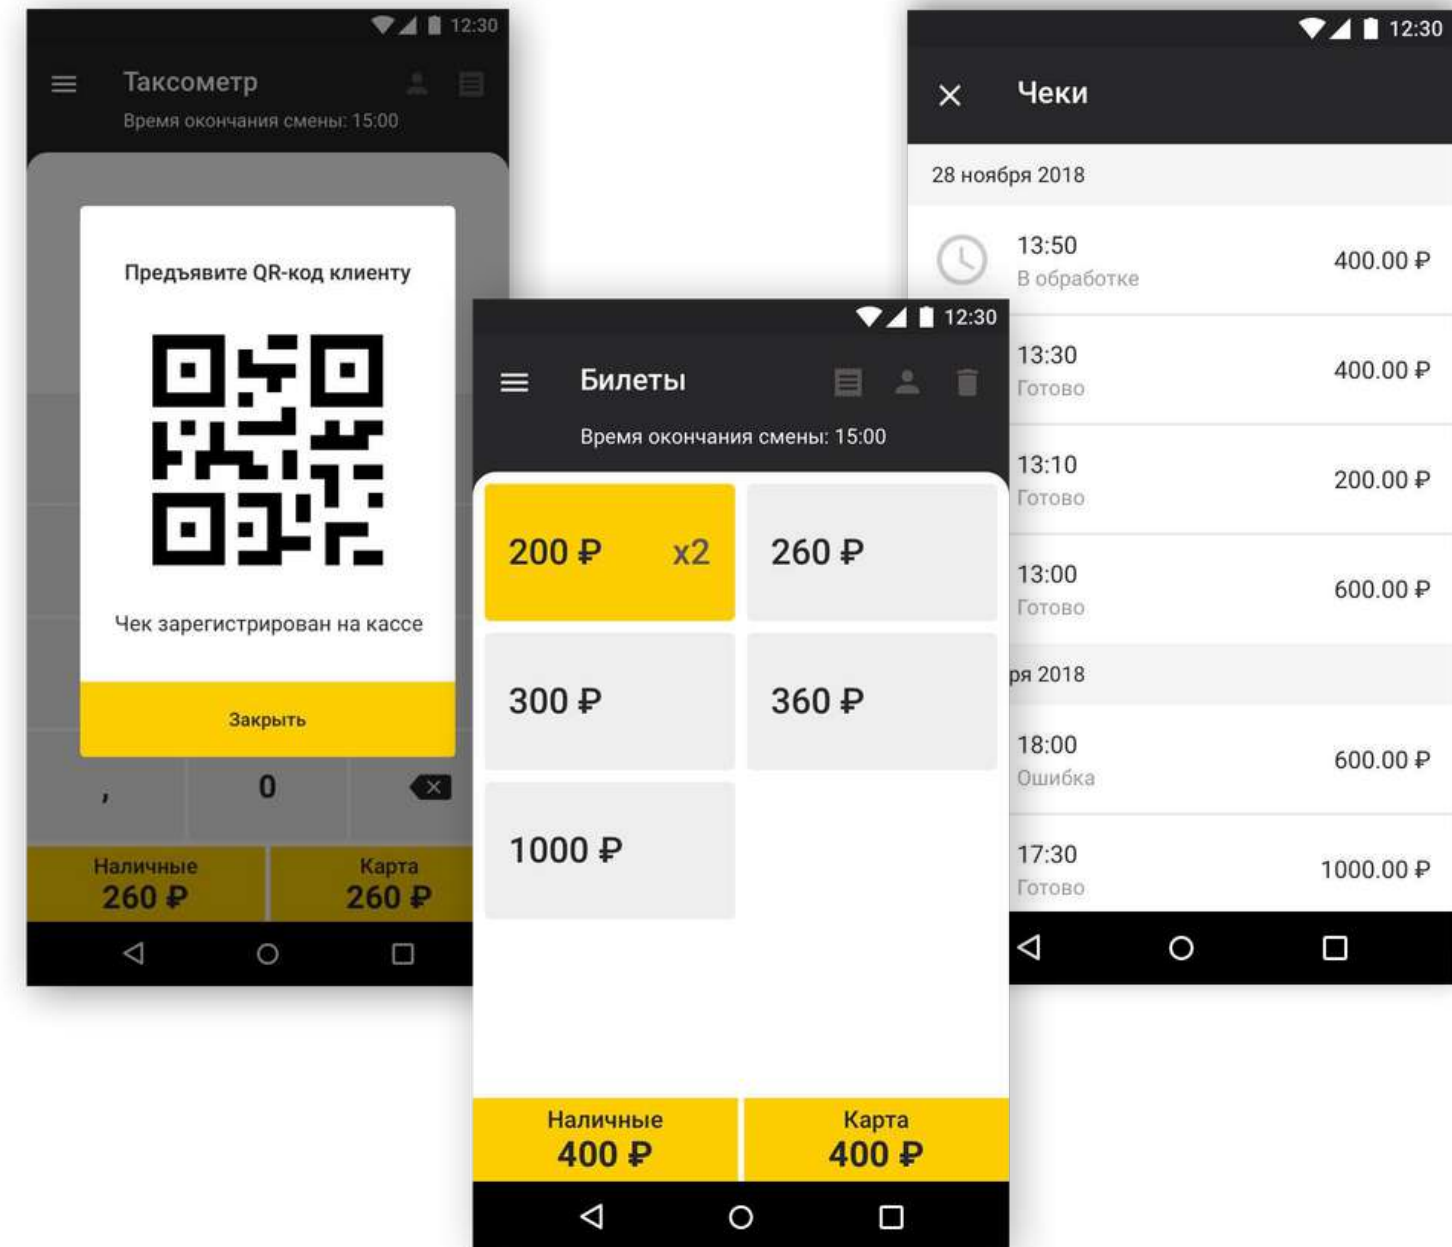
12:30

Таксометр

Время окончания смены: 15:00

Предъявите QR-код клиенту

Чек зарегистрирован на кассе

Закрыть

,

0

Наличные
260 ₽

Карта
260 ₽

12:30

Билеты

Время окончания смены: 15:00

200 ₽ x2

260 ₽

300 ₽

360 ₽

1000 ₽

Наличные
400 ₽

Карта
400 ₽

12:30

Чеки

28 ноября 2018

13:50
В обработке
400.00 ₽

13:30
Готово
400.00 ₽

13:10
Готово
200.00 ₽

13:00
Готово
600.00 ₽

ря 2018

18:00
Ошибка
600.00 ₽

17:30
Готово
1000.00 ₽